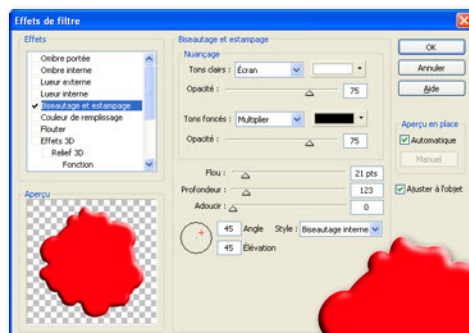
Effets de filtre

Effets
Ombre portée
Ombre interne
Lueur externe
Lueur interne
Biseautage et estampage
Couleur de remplissage
Flouter
Effets 3D
Relief 3D
Fonction

Aperçu

Biseautage et estampage
Nuançage
Tons clairs : Écran
Opacité : 75
Tons foncés : Multiplier
Opacité : 75
Flou : 21 pts
Profondeur : 123
Adoucir : 0
45 Angle
45 Élévation
Style : Biseautage interne

OK
Annuler
Aide
Aperçu en place
Automatique
Manuel
Ajuster à l'objet